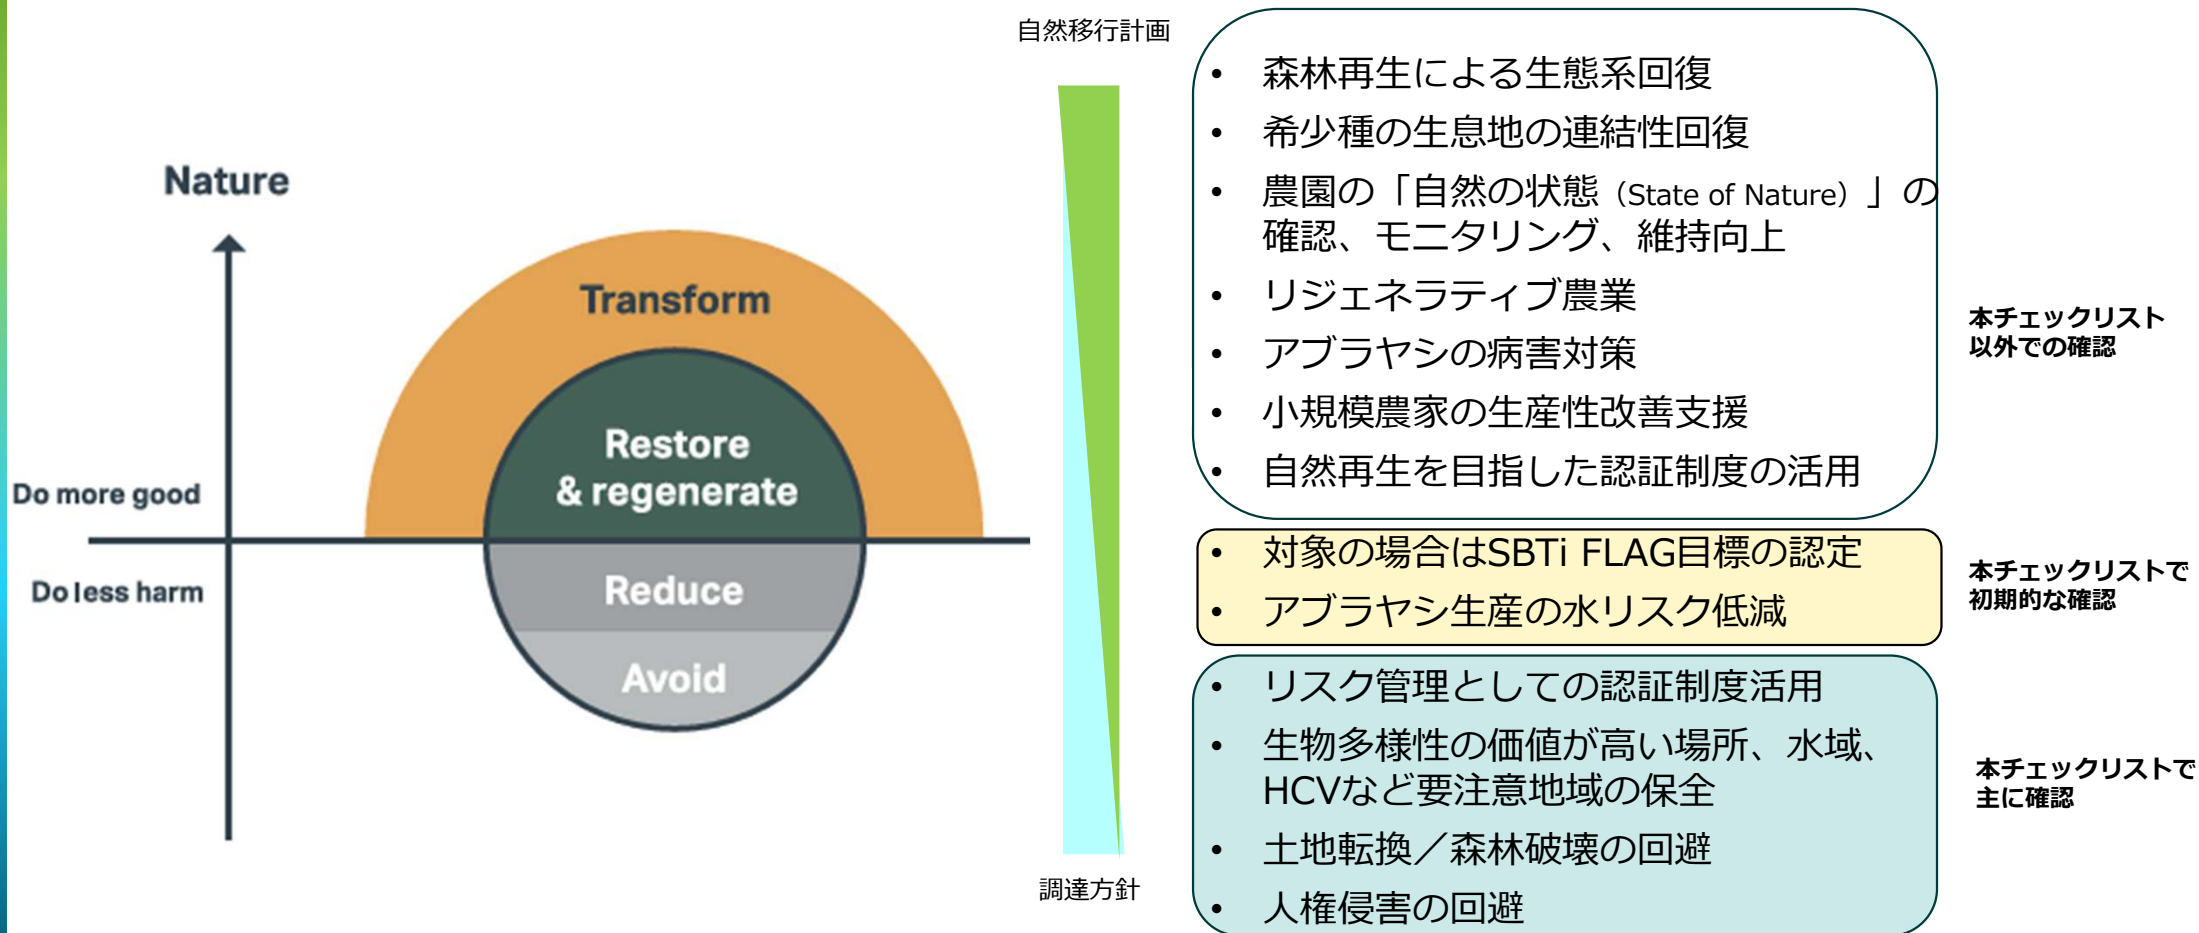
Nature

Transform

Restore & regenerate

Do more good

Do less harm

Reduce

Avoid

自然移行計画

調達方針

• 森林再生による生態系回復
• 希少種の生息地の連結性回復
• 農園の「自然の状態（State of Nature）」の確認、モニタリング、維持向上
• リジェネラティブ農業
• アブラヤシの病害対策
• 小規模農家の生産性改善支援
• 自然再生を目指した認証制度の活用

本チェックリスト以外での確認

• 対象の場合はSBTi FLAG目標の認定
• アブラヤシ生産の水リスク低減

本チェックリストで初期的な確認

• リスク管理としての認証制度活用
• 生物多様性の価値が高い場所、水域、HCVなど要注意地域の保全
• 土地転換／森林破壊の回避
• 人権侵害の回避

本チェックリストで主に確認